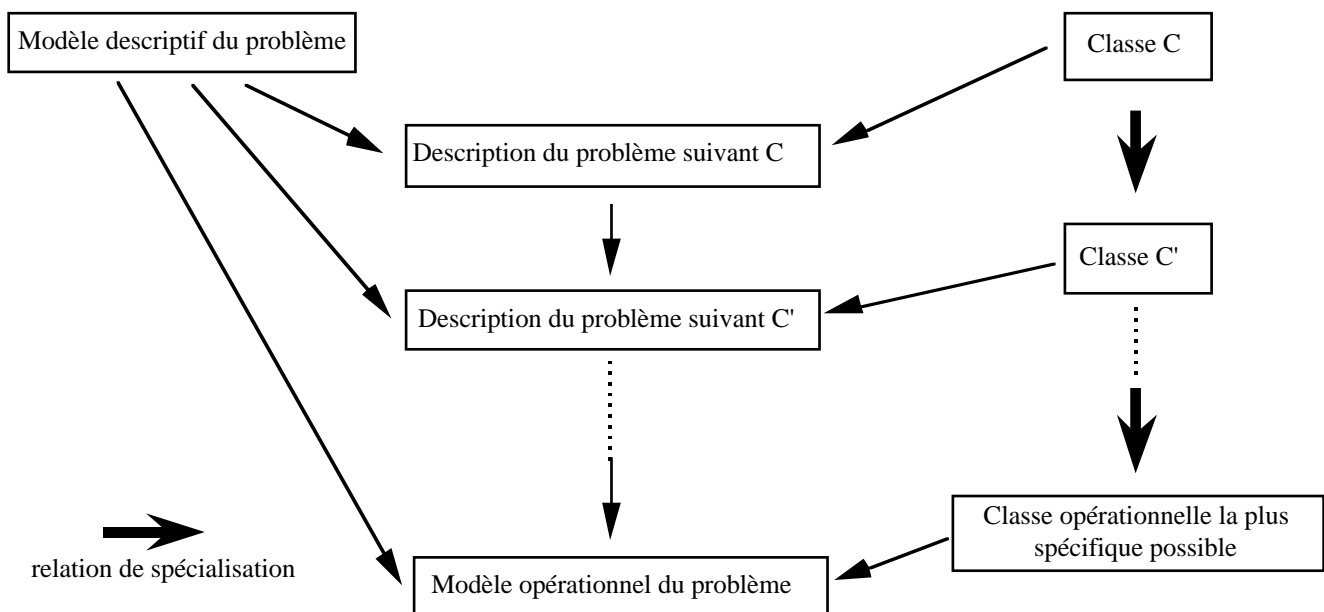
Modèle descriptif du problème

Classe C

Description du problème suivant C

Classe C'

Description du problème suivant C'

Classe opérationnelle la plus spécifique possible

relation de spécialisation

Modèle opérationnel du problème